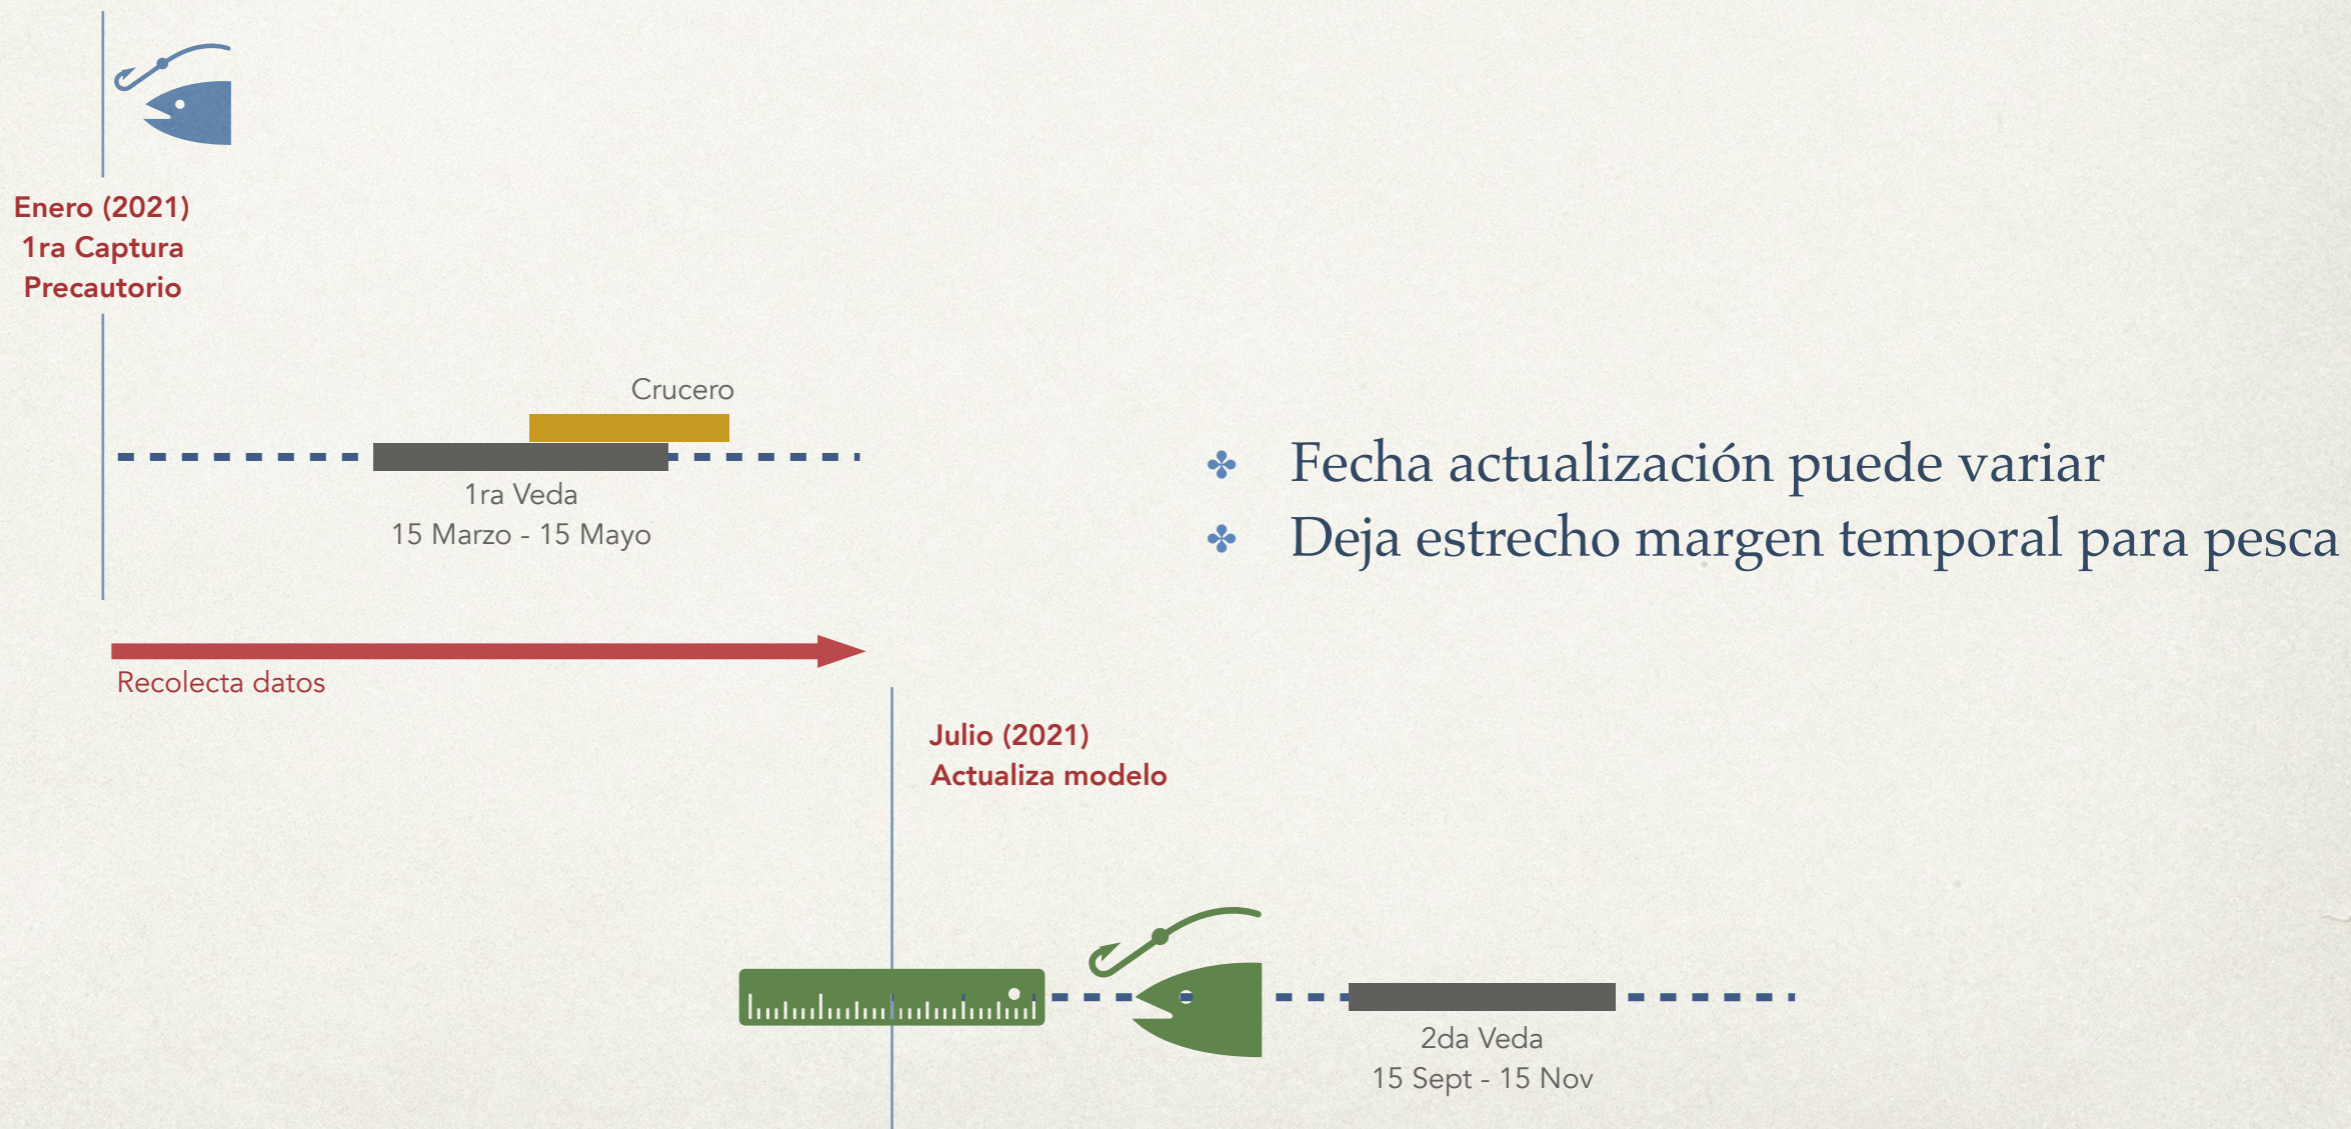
Enero (2021)
1ra Captura
Precautorio

Crucero

1ra Veda
15 Marzo - 15 Mayo

Recolecta datos

Julio (2021)
Actualiza modelo

2da Veda
15 Sept - 15 Nov

Fecha actualización puede variar

Deja estrecho margen temporal para pesca